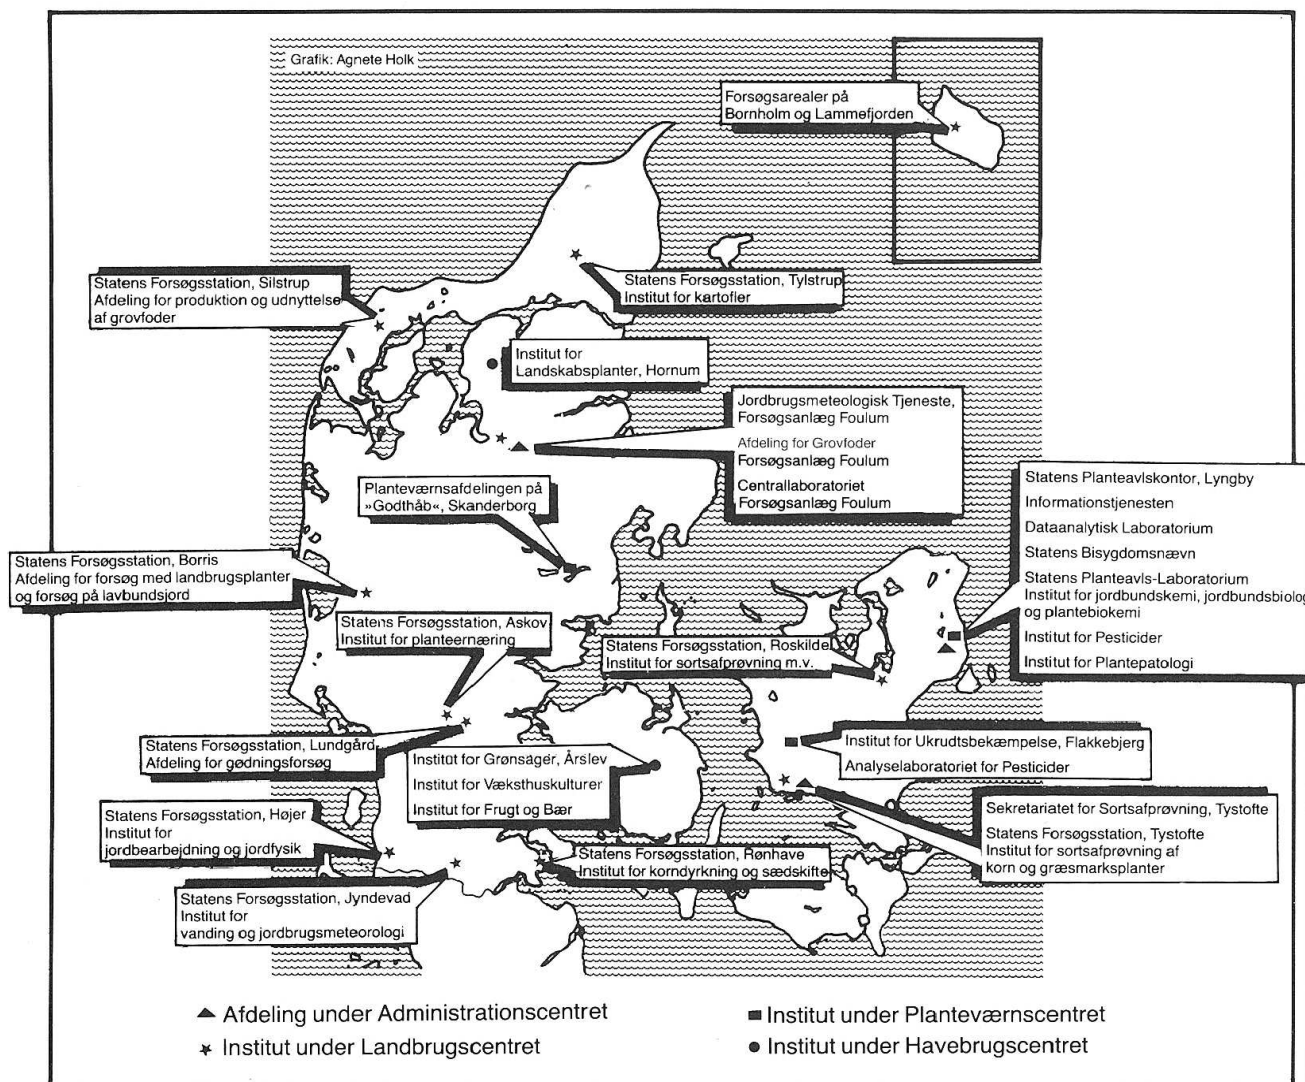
Grafik: Agnete Holk

Forsøgsarealer på Bornholm og Lammefjorden

Statens Forsøgsstation, Tylstrup
Institut for kartofler

Statens Forsøgsstation, Silstrup
Afdeling for produktion og udnyttelse af grovfoder

Institut for Landskabsplanter, Hornum

Jordbrugsmeteologisk Tjeneste, Forsøgsanlæg Foulum
Afdeling for Grovfoder
Forsøgsanlæg Foulum
Centrallaboratoriet
Forsøgsanlæg Foulum

Planteværnsafdelingen på »Godthåb«, Skanderborg

Statens Planteavlskontor, Lyngby
Informationstjenesten
Dataanalytisk Laboratorium
Statens Bisygdomsnævn
Statens Planteavls-Laboratorium
Institut for jordbundskemi, jordbundsbiolog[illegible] og plantebiokemi
Institut for Pesticider
Institut for Plantepatologi

Statens Forsøgsstation, Borris
Afdeling for forsøg med landbrugsplanter og forsøg på lavbundsjord

Statens Forsøgsstation, Askov
Institut for planteernæring

Statens Forsøgsstation, Roskilde
Institut for sortsafprøvning m.v.

Institut for Ukrudtsbekæmpelse, Flakkebjerg
Analyselaboratoriet for Pesticider

Statens Forsøgsstation, Lundgård
Afdeling for gødningsforsøg

Institut for Grønsager, Årslev
Institut for Væksthuskulturer
Institut for Frugt og Bær

Sekretariatet for Sortsafprøvning, Tystofte
Statens Forsøgsstation, Tystofte
Institut for sortsafprøvning af korn og græsmarksplanter

Statens Forsøgsstation, Højer
Institut for jordbearbejdning og jordfysik

Statens Forsøgsstation, Rønhave
Institut for korndyrkning og sædskifte

Statens Forsøgsstation, Jyndevad
Institut for vanding og jordbrugsmeteorologi

▲ Afdeling under Administrationscentret
★ Institut under Landbrugscentret
■ Institut under Planteværnscentret
● Institut under Havebrugscentret